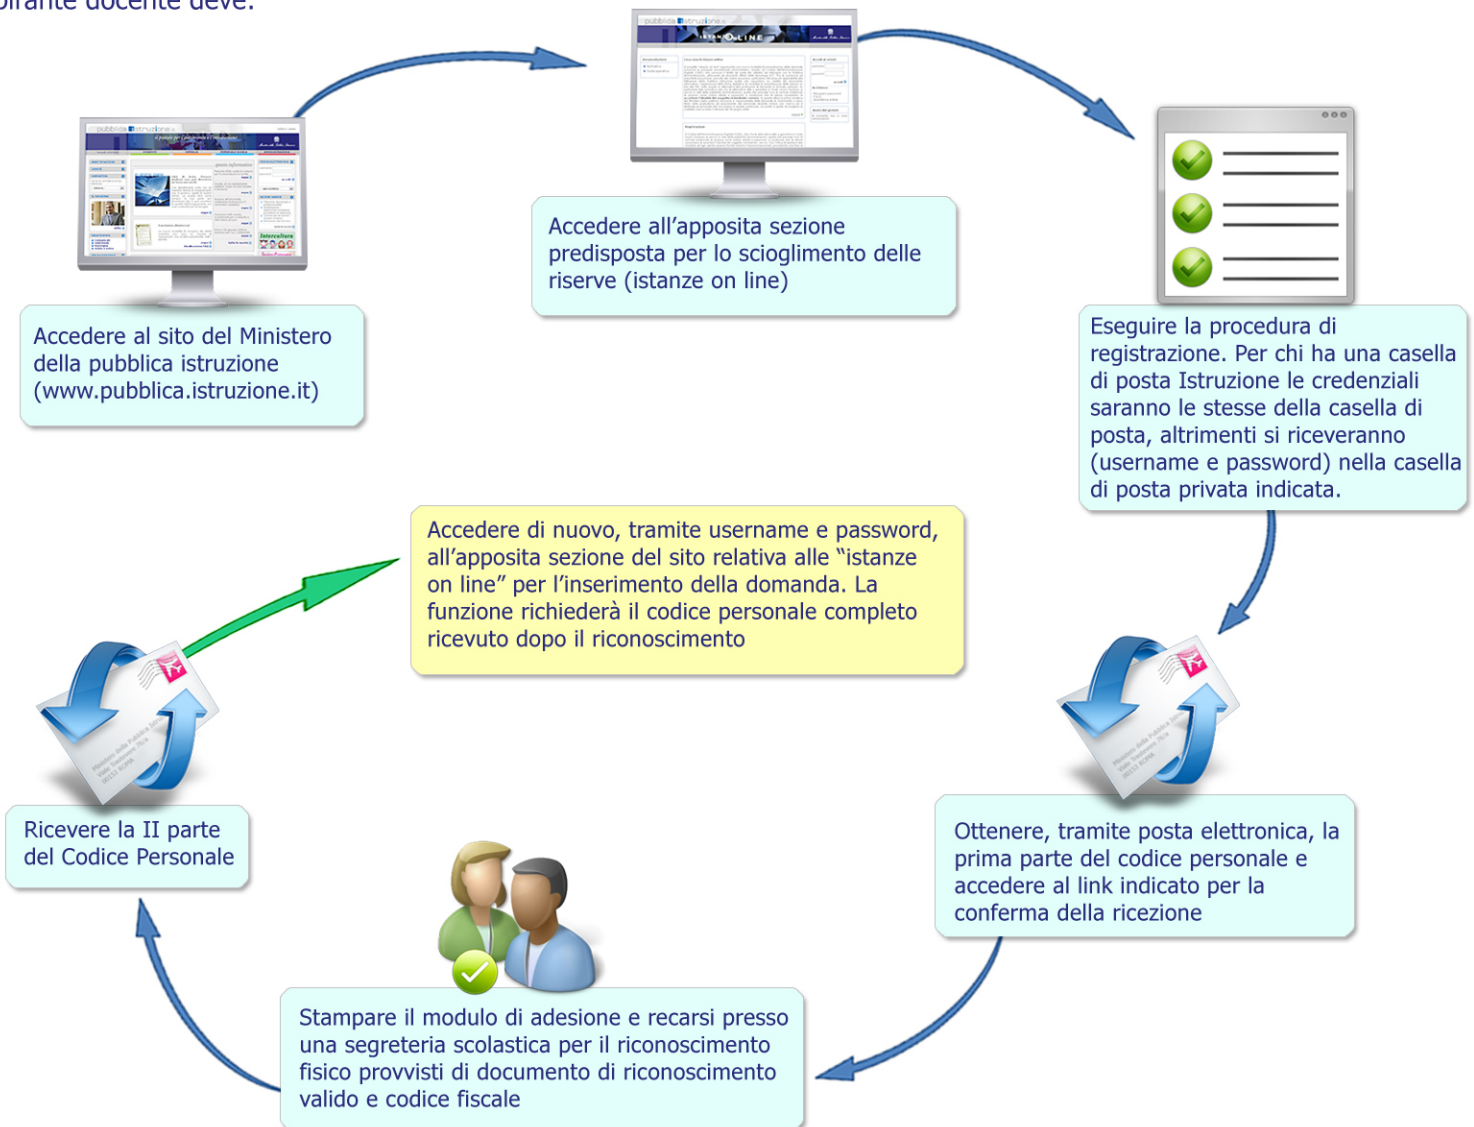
pirante docente deve:

Accedere al sito del Ministero della pubblica istruzione (www.pubblica.istruzione.it)

Accedere all'apposita sezione predisposta per lo scioglimento delle riserve (istanze on line)

Eseguire la procedura di registrazione. Per chi ha una casella di posta Istruzione le credenziali saranno le stesse della casella di posta, altrimenti si riceveranno (username e password) nella casella di posta privata indicata.

Ottenere, tramite posta elettronica, la prima parte del codice personale e accedere al link indicato per la conferma della ricezione

Stampare il modulo di adesione e recarsi presso una segreteria scolastica per il riconoscimento fisico provvisti di documento di riconoscimento valido e codice fiscale

Ricevere la II parte del Codice Personale

Accedere di nuovo, tramite username e password, all'apposita sezione del sito relativa alle "istanze on line" per l'inserimento della domanda. La funzione richiederà il codice personale completo ricevuto dopo il riconoscimento